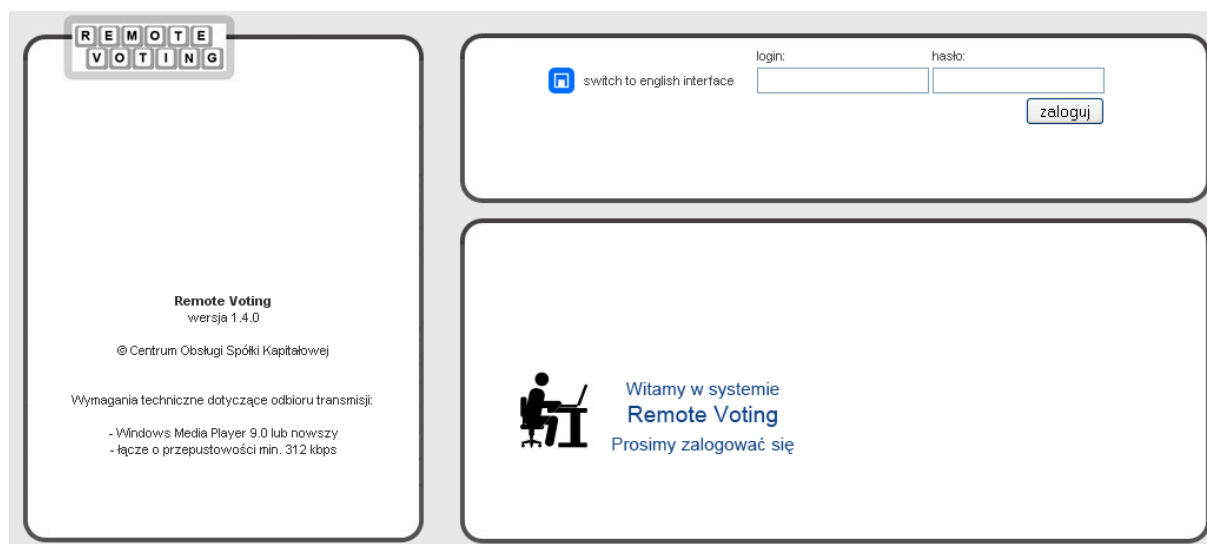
REMOTE
VOTING

Remote Voting
wersja 1.4.0

© Centrum Obsługi Spółki Kapitałowej

Wymagania techniczne dotyczące odbioru transmisji:

- Windows Media Player 9.0 lub nowszy
- łącze o przepustowości min. 312 kbps

switch to english interface

login:

hasło:

zaloguj

Witamy w systemie
Remote Voting
Prosimy zalogować się